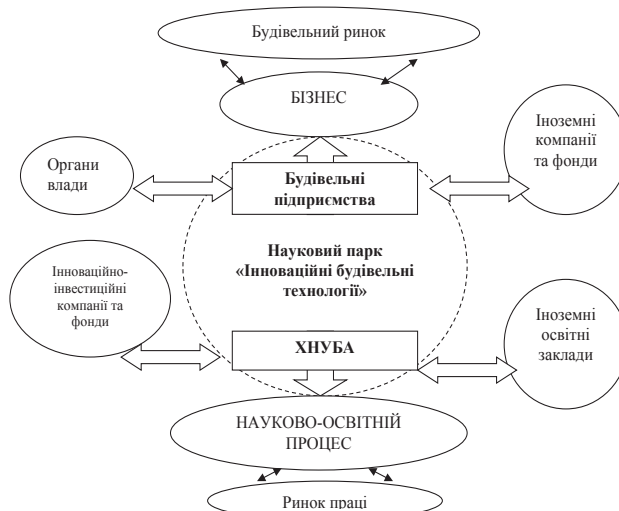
Будівельний ринок

БІЗНЕС

Органи влади

Будівельні підприємства

Іноземні компанії та фонди

Науковий парк «Інноваційні будівельні технології»

Інноваційно-інвестиційні компанії та фонди

ХНУБА

Іноземні освітні заклади

НАУКОВО-ОСВІТНІЙ ПРОЦЕС

Ринок праці